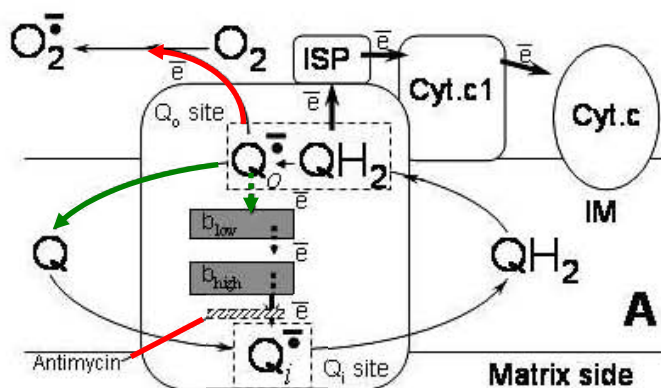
$O_2^{\bar{\bullet}}$
$\bar{e}$
$O_2$
ISP
$\bar{e}$
Cyt.c1
$\bar{e}$
Cyt.c
$\bar{e}$
$Q_o$ site
$Q_o^{\bar{\bullet}}$ $QH_2$
$\bar{e}$
IM
Q
$b_{low}$
$\bar{e}$
$QH_2$
$b_{high}$
$\bar{e}$
A
Antimycin
$Q_i^{\bar{\bullet}}$
$Q_i$ site
Matrix side